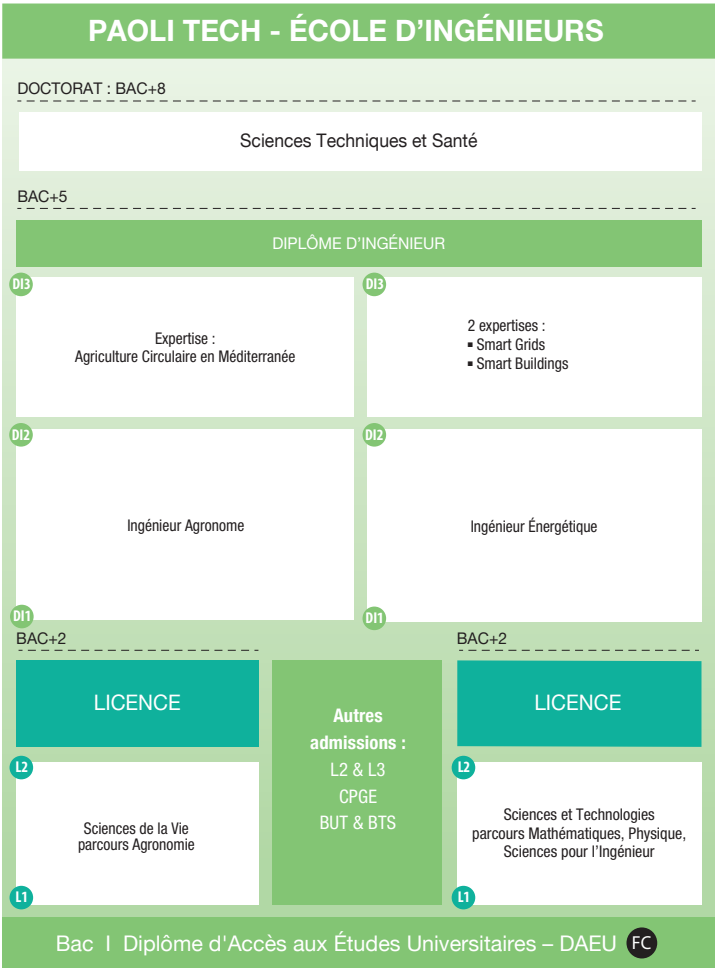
PAOLI TECH - ÉCOLE D'INGÉNIEURS

DOCTORAT : BAC+8

Sciences Techniques et Santé

BAC+5

DIPLÔME D'INGÉNIEUR

DI3

Expertise :
Agriculture Circulaire en Méditerranée

DI3

2 expertises :
▪ Smart Grids
▪ Smart Buildings

DI2

Ingénieur Agronome

DI1

DI2

Ingénieur Énergétique

DI1

BAC+2

LICENCE

L2

Sciences de la Vie
parcours Agronomie

L1

Autres admissions :
L2 & L3
CPGE
BUT & BTS

BAC+2

LICENCE

L2

Sciences et Technologies
parcours Mathématiques, Physique, Sciences pour l'Ingénieur

L1

Bac I Diplôme d'Accès aux Études Universitaires – DAEU FC